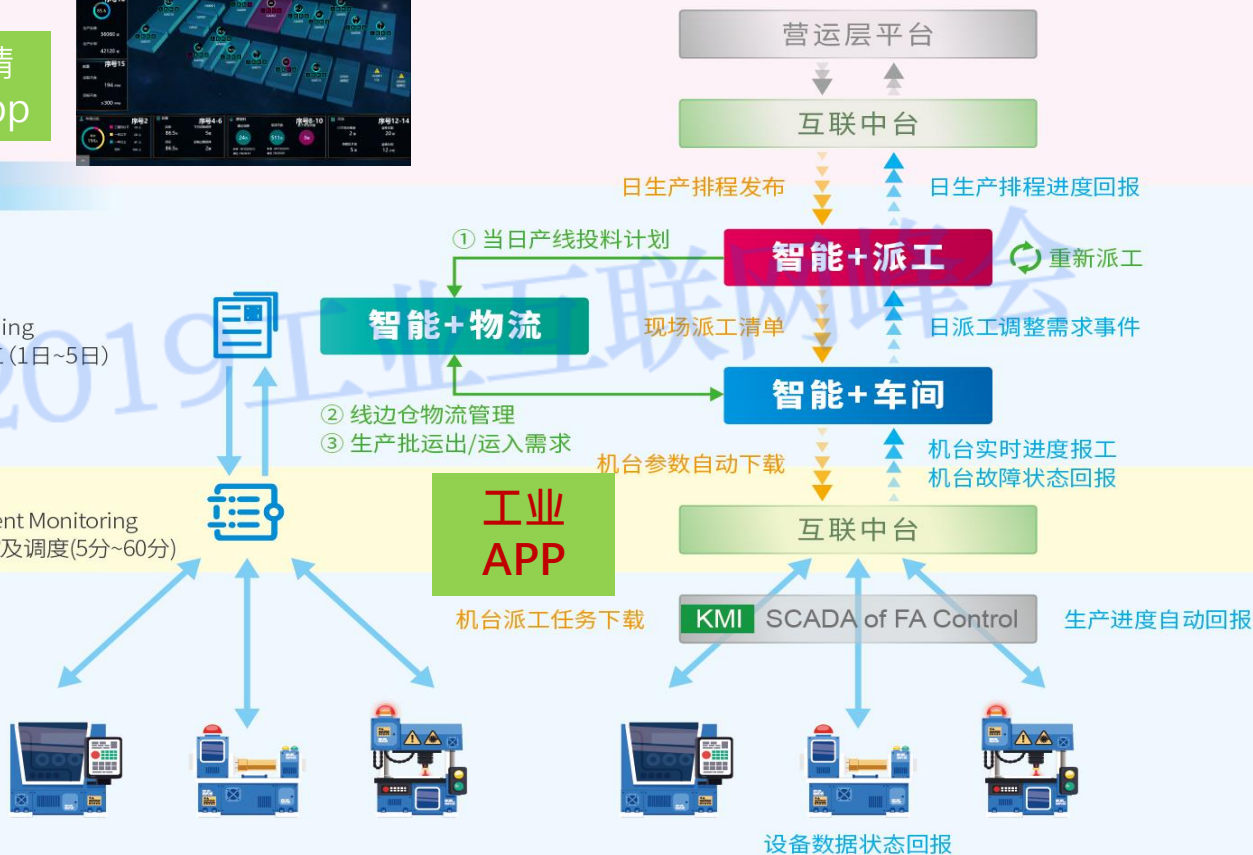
情
pp

序号15
序号2
序号4-6
序号8-10
序号12-14

营运层平台

互联中台

日生产排程发布

日生产排程进度回报

① 当日产线投料计划

智能+派工

重新派工

ing
(1日~5日)

智能+物流

现场派工清单

日派工调整需求事件

智能+车间

② 线边仓物流管理
③ 生产批运出/运入需求

机台参数自动下载

机台实时进度报工
机台故障状态回报

ent Monitoring
及调度(5分~60分)

工业
APP

互联中台

机台派工任务下载

KMI SCADA of FA Control

生产进度自动回报

2019工业互联网峰会

设备数据状态回报